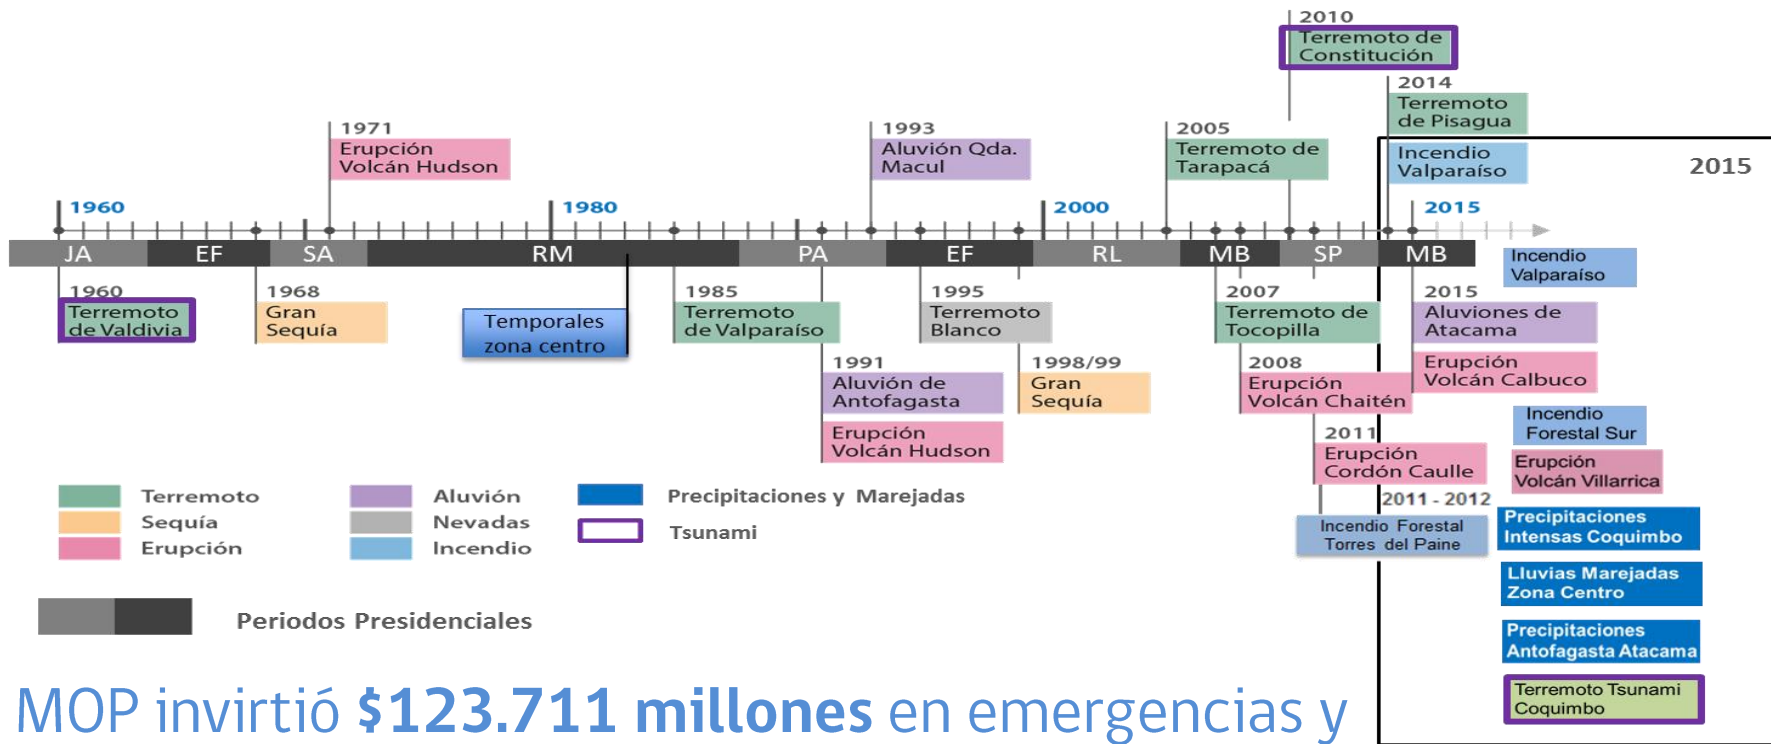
2010
Terremoto de Constitución

2014
Terremoto de Pisagua

Incendio Valparaíso

2015

1971
Erupción Volcán Hudson

1993
Aluvión Qda. Macul

2005
Terremoto de Tarapacá

1960 1980 2000 2015

JA EF SA RM PA EF RL MB SP MB

Incendio Valparaíso

1960
Terremoto de Valdivia

1968
Gran Sequía

Temporales zona centro

1985
Terremoto de Valparaíso

1995
Terremoto Blanco

2007
Terremoto de Tocopilla

2015
Aluviones de Atacama

Erupción Volcán Calbuco

1991
Aluvión de Antofagasta

1998/99
Gran Sequía

2008
Erupción Volcán Chaitén

Erupción Volcán Hudson

2011
Erupción Cordón Caulle

Incendio Forestal Sur

Erupción Volcán Villarrica

2011 - 2012
Incendio Forestal Torres del Paine

Precipitaciones Intensas Coquimbo

Lluvias Marejadas Zona Centro

Precipitaciones Antofagasta Atacama

Terremoto Tsunami Coquimbo

Terremoto
Sequía
Erupción
Aluvión
Nevadas
Incendio
Precipitaciones y Marejadas
Tsunami

Periodos Presidenciales

MOP invirtió $123.711 millones en emergencias y